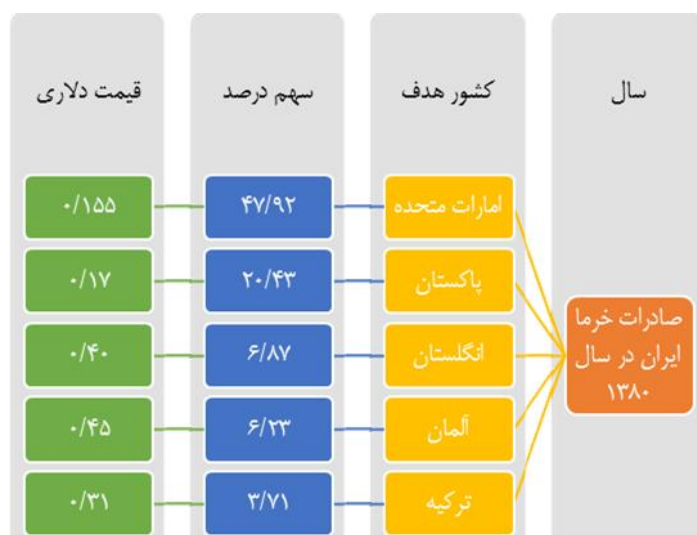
| سال | کشور هدف | سهم درصد | قیمت دلاری |
|---|---|---|---|
| صادرات خرما ایران در سال ۱۳۸۰ | امارات متحده | ۴۷/۹۲ | ۰/۱۵۵ |
| | پاکستان | ۲۰/۴۳ | ۰/۱۷ |
| | انگلستان | ۶/۸۷ | ۰/۴۰ |
| | آلمان | ۶/۲۳ | ۰/۴۵ |
| | ترکیه | ۳/۷۱ | ۰/۳۱ |